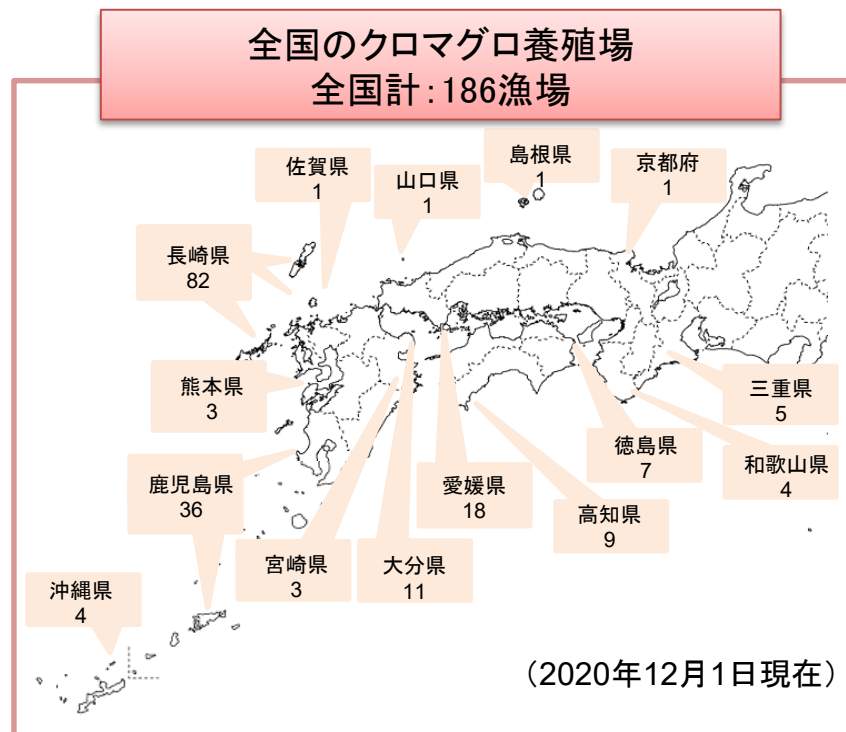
全国のクロマグロ養殖場
全国計:186漁場

佐賀県
1

山口県
1

島根県
1

京都府
1

長崎県
82

熊本県
3

三重県
5

徳島県
7

和歌山県
4

鹿児島県
36

愛媛県
18

高知県
9

宮崎県
3

大分県
11

沖縄県
4

（2020年12月1日現在）